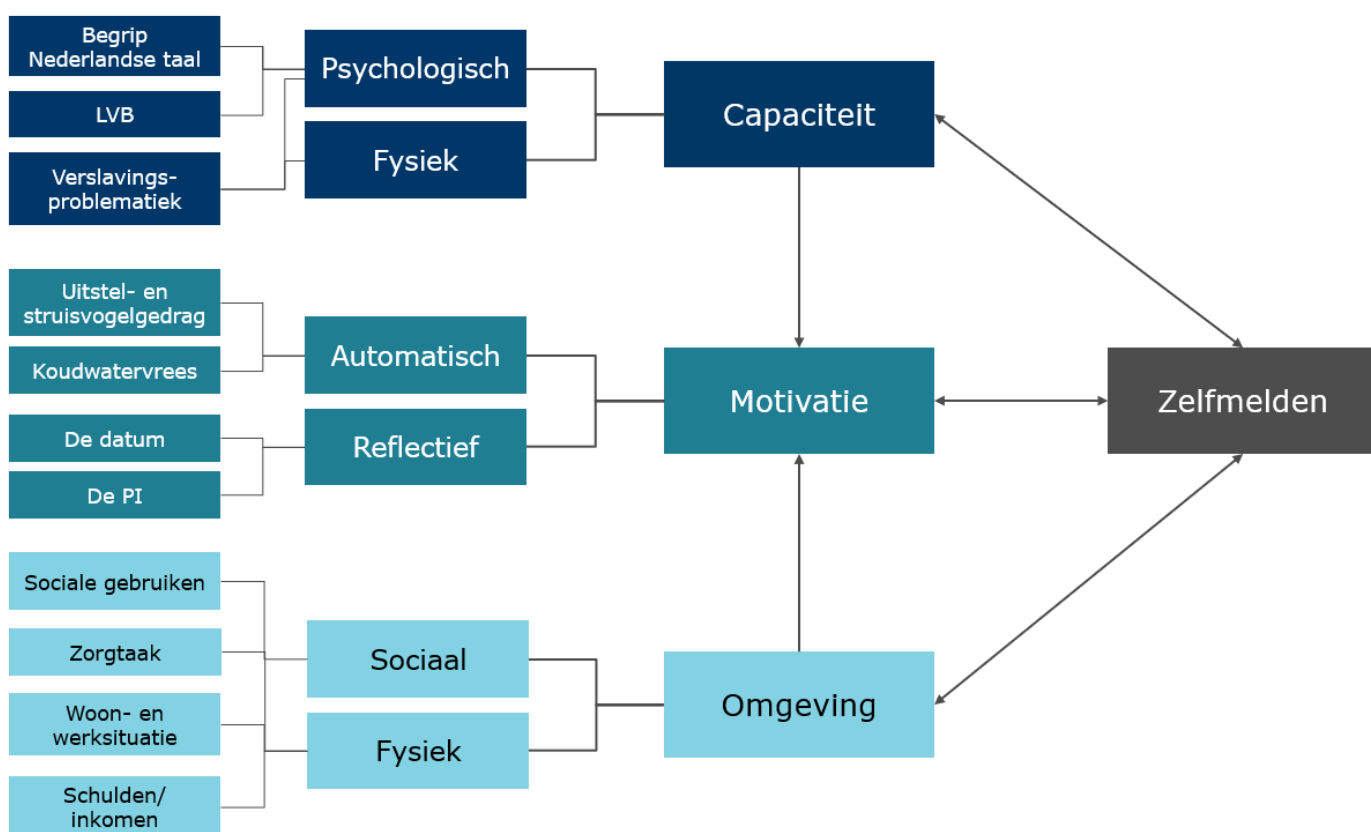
Begrip Nederlandse taal

LVB

Verslavingsproblematiek

Psychologisch

Fysiek

Capaciteit

Uitstel- en struisvogelgedrag

Koudwatervrees

De datum

De PI

Automatisch

Reflectief

Motivatie

Zelfmelden

Sociale gebruiken

Zorgtaak

Woon- en werksituatie

Schulden/ inkomen

Sociaal

Fysiek

Omgeving